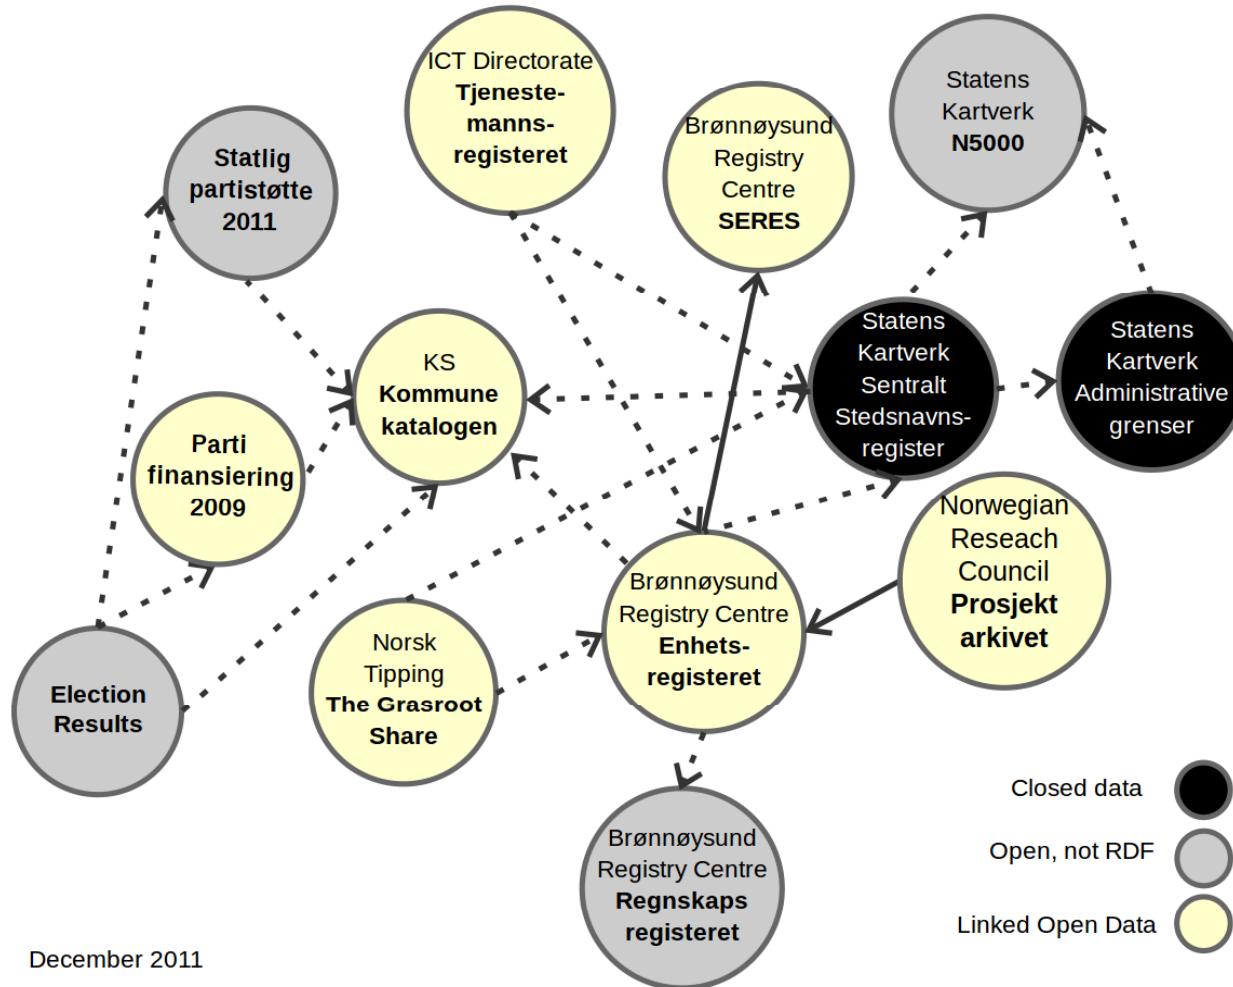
ICT Directorate
Tjenestemannsregisteret

Brønnøysund Registry Centre
SERES

Statens Kartverk
N5000

Statlig partistøtte 2011

KS
Kommune katalogen

Statens Kartverk Sentralt Stedsnavnsregister

Statens Kartverk Administrative grenser

Parti finansiering 2009

Norwegian Reseach Council
Prosjekt arkivet

Brønnøysund Registry Centre
Enhetsregisteret

Norsk Tipping
The Grasroot Share

Election Results

Brønnøysund Registry Centre
Regnskaps registeret

Closed data

Open, not RDF

Linked Open Data

December 2011